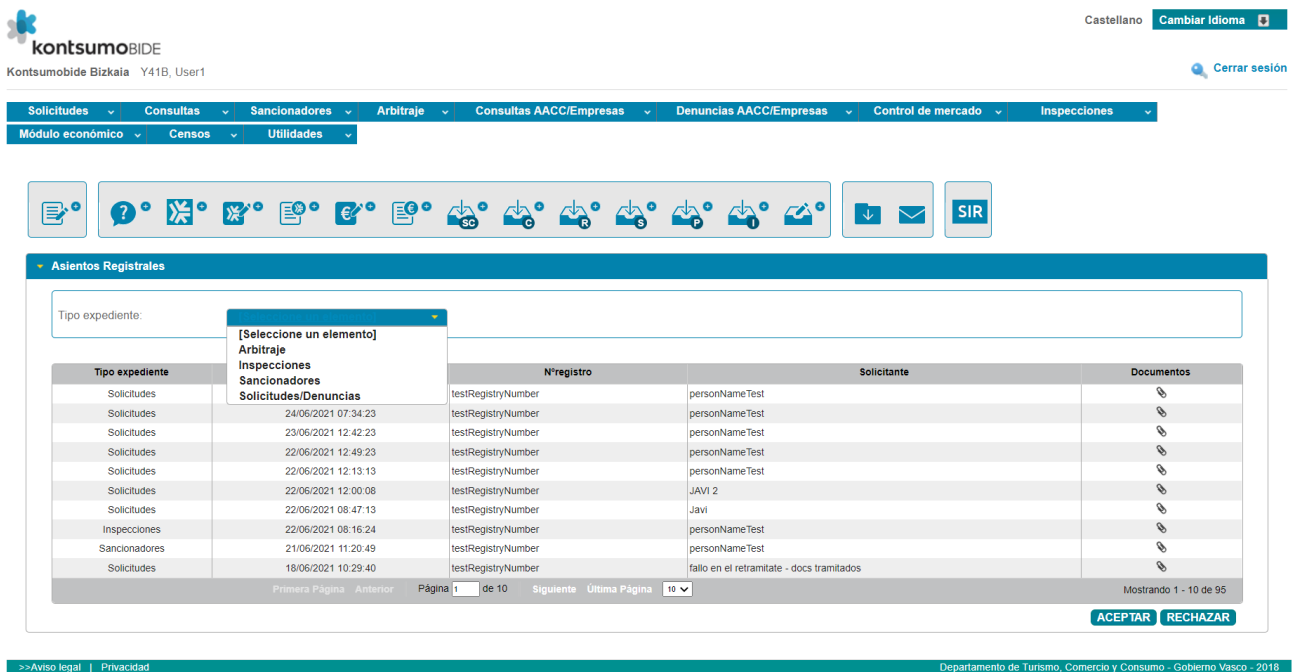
kontsumoBIDE

Castellano Cambiar Idioma

Kontsumobide Bizkaia Y41B, User1

Cerrar sesión

Solicitudes | Consultas | Sancionadores | Arbitraje | Consultas AACC/Empresas | Denuncias AACC/Empresas | Control de mercado | Inspecciones | Módulo económico | Censos | Utilidades

SC C R S P I

SIR

Asientos Registrales

Tipo expediente:

[Seleccione un elemento]
Arbitraje
Inspecciones
Sancionadores
Solicitudes/Denuncias

| Tipo expediente | | Nºregistro | Solicitante | Documentos |
|---|---|---|---|---|
| Solicitudes | | testRegistryNumber | personNameTest | |
| Solicitudes | 24/06/2021 07:34:23 | testRegistryNumber | personNameTest | |
| Solicitudes | 23/06/2021 12:42:23 | testRegistryNumber | personNameTest | |
| Solicitudes | 22/06/2021 12:49:23 | testRegistryNumber | personNameTest | |
| Solicitudes | 22/06/2021 12:13:13 | testRegistryNumber | personNameTest | |
| Solicitudes | 22/06/2021 12:00:08 | testRegistryNumber | JAVI 2 | |
| Solicitudes | 22/06/2021 08:47:13 | testRegistryNumber | Javi | |
| Inspecciones | 22/06/2021 08:16:24 | testRegistryNumber | personNameTest | |
| Sancionadores | 21/06/2021 11:20:49 | testRegistryNumber | personNameTest | |
| Solicitudes | 18/06/2021 10:29:40 | testRegistryNumber | fallo en el retramitate - docs tramitados | |

Primera Página Anterior Página 1 de 10 Siguiente Última Página 10 Mostrando 1 - 10 de 95

ACEPTAR RECHAZAR

>>Aviso legal | Privacidad

Departamento de Turismo, Comercio y Consumo - Gobierno Vasco - 2018